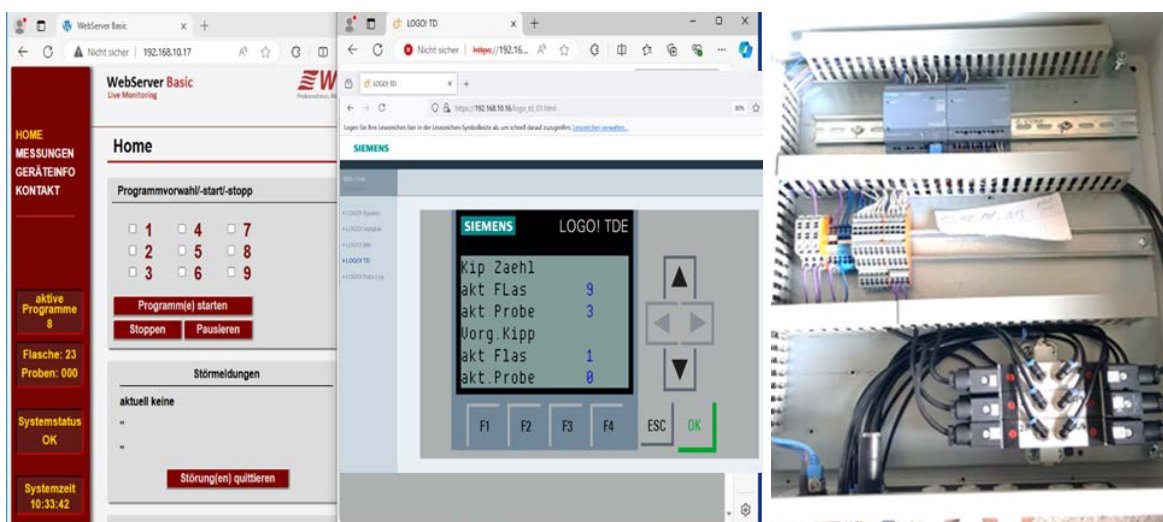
WebServer Basic
Nicht sicher | 192.168.10.17

WebServer Basic
Live Monitoring

HOME
MESSUNGEN
GERÄTEINFO
KONTAKT

Home

Programmvorwahl/-start/-stopp

1 4 7
2 5 8
3 6 9

Programm(e) starten
Stoppen Pausieren

aktive Programme 8

Flasche: 23
Proben: 000

Störmeldungen

aktuell keine

Systemstatus OK

Störung(en) quittieren

Systemzeit 10:33:42

LOGO! TD
Nicht sicher | https://192.16...

LOGO! TD
https://192.168.10.16/logo_td_01.html

SIEMENS

SIEMENS LOGO! TDE

Kip Zaehl
akt FLas 9
akt Probe 3
Vorg.Kipp
akt Flas 1
akt.Probe 0

F1 F2 F3 F4 ESC OK